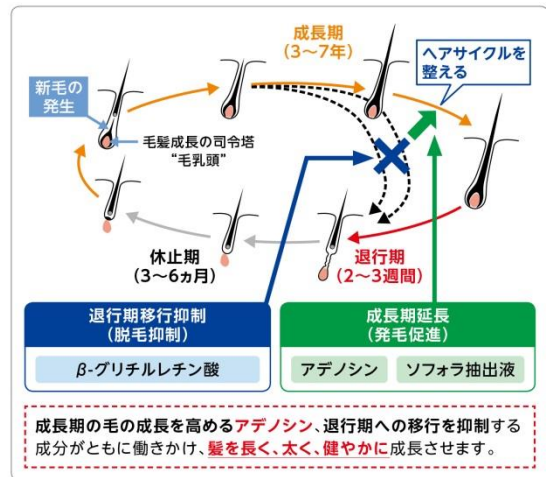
成長期
(3～7年)

ヘアサイクルを整える

新毛の発生

毛髪成長の司令塔
"毛乳頭"

休止期
(3～6ヵ月)

退行期
(2～3週間)

退行期移行抑制
(脱毛抑制)

β-グリチルレチン酸

成長期延長
(発毛促進)

アデノシン

ソフォラ抽出液

成長期の毛の成長を高めるアデノシン、退行期への移行を抑制する成分がともに働きかけ、髪を長く、太く、健やかに成長させます。